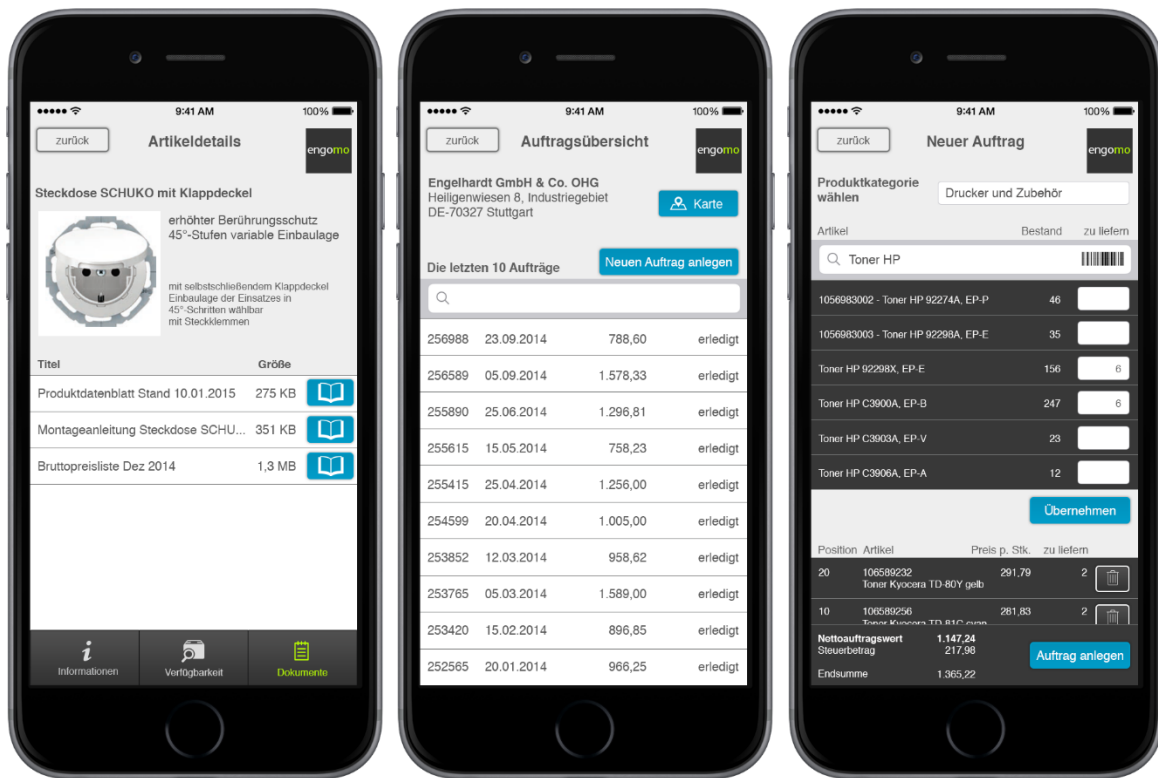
••••• 9:41 AM 100%

zurück Artikeldetails engomo

Steckdose SCHUKO mit Klappdeckel

erhöhter Berührungsschutz
45°-Stufen variable Einbaulage

mit selbstschließendem Klappdeckel
Einbaulage der Einsatzes in
45°-Schritten wählbar
mit Steckklemmen

| Titel | Größe |
|---|---|
| Produktdatenblatt Stand 10.01.2015 | 275 KB |
| Montageanleitung Steckdose SCHU... | 351 KB |
| Bruttopreisliste Dez 2014 | 1,3 MB |

Informationen Verfügbarkeit Dokumente

••••• 9:41 AM 100%

zurück Auftragsübersicht engomo

Engelhardt GmbH & Co. OHG
Heiligenwiesen 8, Industriegebiet
DE-70327 Stuttgart

Karte

Die letzten 10 Aufträge

Neuen Auftrag anlegen

| | | | |
|---|---|---|---|
| 256988 | 23.09.2014 | 788,60 | erledigt |
| 256589 | 05.09.2014 | 1.578,33 | erledigt |
| 255890 | 25.06.2014 | 1.296,81 | erledigt |
| 255615 | 15.05.2014 | 758,23 | erledigt |
| 255415 | 25.04.2014 | 1.256,00 | erledigt |
| 254599 | 20.04.2014 | 1.005,00 | erledigt |
| 253852 | 12.03.2014 | 958,62 | erledigt |
| 253765 | 05.03.2014 | 1.589,00 | erledigt |
| 253420 | 15.02.2014 | 896,85 | erledigt |
| 252565 | 20.01.2014 | 966,25 | erledigt |

••••• 9:41 AM 100%

zurück Neuer Auftrag engomo

Produktkategorie wählen Drucker und Zubehör

| Artikel | Bestand | zu liefern |
|---|---|---|
| Toner HP | | |
| 1056983002 - Toner HP 92274A, EP-P | 46 | |
| 1056983003 - Toner HP 92298A, EP-E | 35 | |
| Toner HP 92298X, EP-E | 156 | 6 |
| Toner HP C3900A, EP-B | 247 | 6 |
| Toner HP C3903A, EP-V | 23 | |
| Toner HP C3906A, EP-A | 12 | |

Übernehmen

| Position | Artikel | Preis p. Stk. | zu liefern |
|---|---|---|---|
| 20 | 106589232 Toner Kyocera TD-80Y gelb | 291,79 | 2 |
| 10 | 106589256 Toner Kyocera TD-81C cyan | 281,83 | 2 |

Nettoauftragswert 1.147,24
Steuerbetrag 217,98
Endsumme 1.365,22

Auftrag anlegen